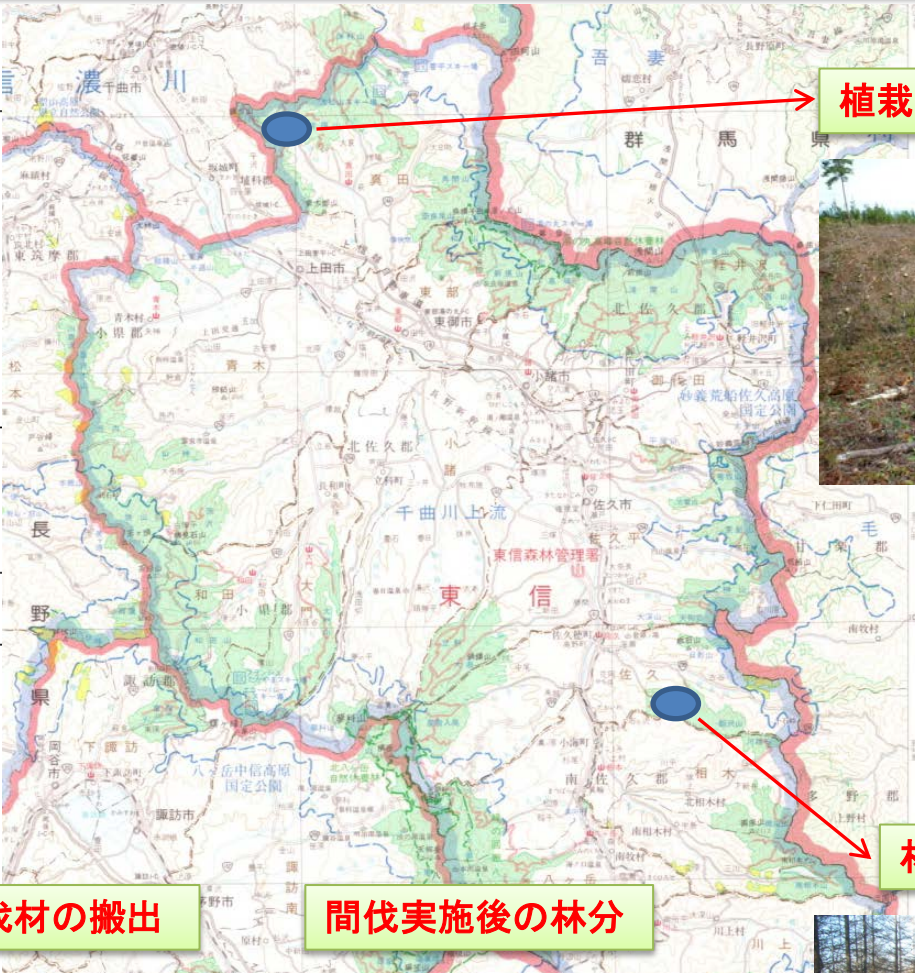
植栽

材の搬出

間伐実施後の林分

信濃川

吾妻

群馬県

千曲市

上田市

真田

東部

東御市

小県郡

青木

小諸市

北佐久郡

御代田

軽井沢

浅間荒船佐久高原国定公園

千曲川上流

東信森林管理署

佐久市

東信

佐久

長野県

和田

小県郡

諏訪郡

下諏訪

八ヶ岳中信高原国定公園

南佐久郡

相木

佐久穂町

小海町

南相木村

北相木村

南牧村

多野郡

甘楽郡

諏訪市

茅野市

川上

岡谷市

東筑摩郡

松本